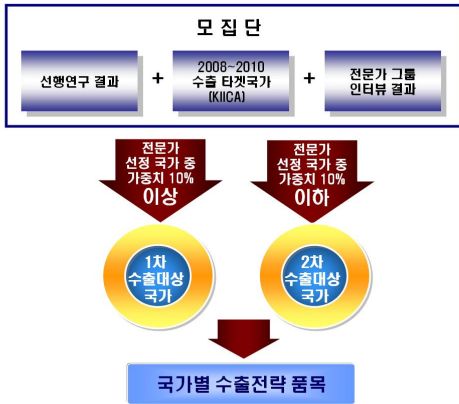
모 집 단

선행연구 결과

+

2008~2010
수출 타겟국가
(KIICA)

+

전문가 그룹
인터뷰 결과

전문가
선정 국가 중
가중치 10%
이상

전문가
선정 국가 중
가중치 10%
이하

1차
수출대상
국가

2차
수출대상
국가

국가별 수출전략 품목